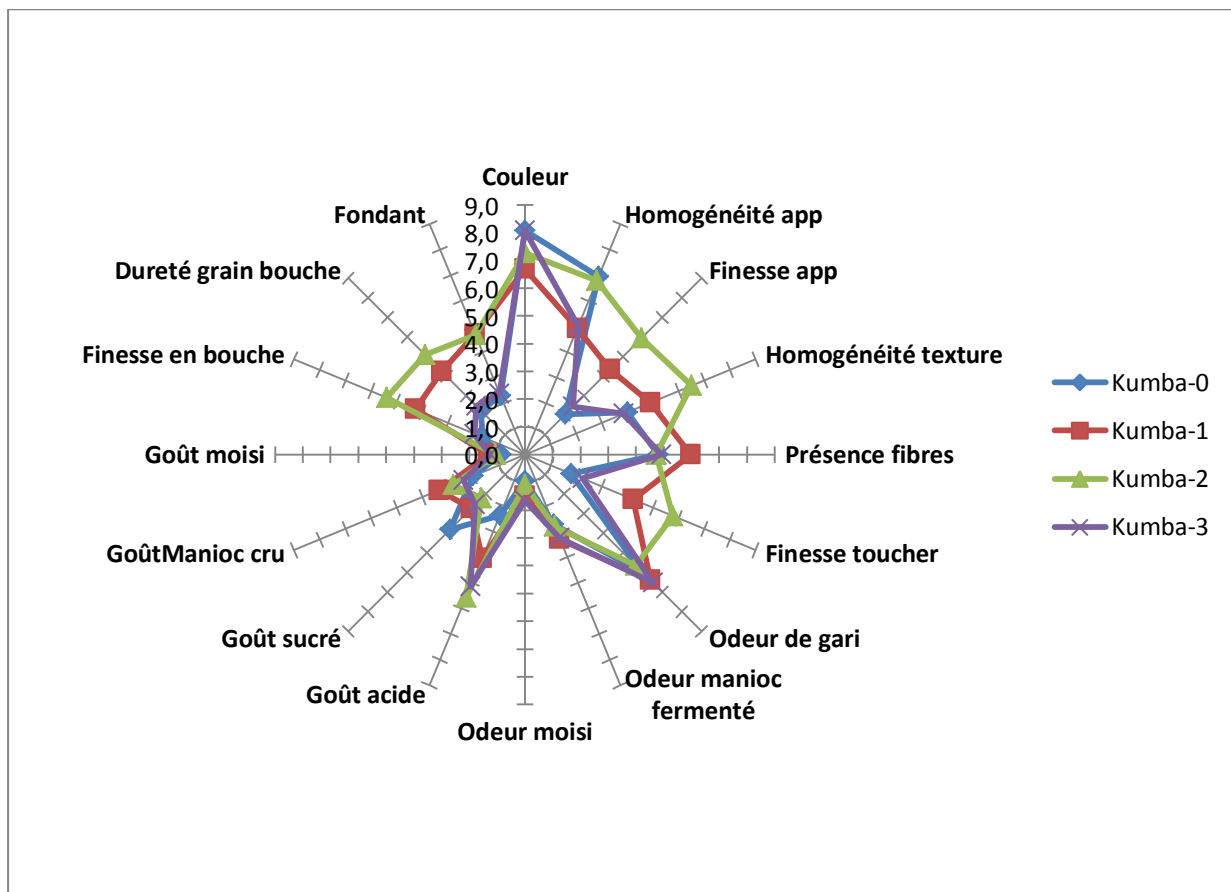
Couleur
Homogénéité app
Finesse app
Homogénéité texture
Présence fibres
Finesse toucher
Odeur de gari
Odeur manioc fermenté
Odeur moisi
Goût acide
Goût sucré
GoûtManioc cru
Goût moisi
Finesse en bouche
Dureté grain bouche
Fondant

9,0
8,0
7,0
6,0
5,0
4,0
3,0
2,0
1,0
0,0

Kumba-0
Kumba-1
Kumba-2
Kumba-3